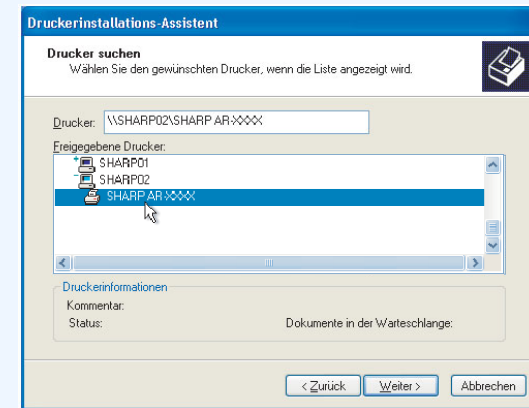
Druckerinstallations-Assistent

Drucker suchen
Wählen Sie den gewünschten Drucker, wenn die Liste angezeigt wird.

Drucker: \\SHARP02\SHARP AR-XXXX

Freigegebene Drucker:
SHARP01
SHARP02
SHARP AR-XXXX

Druckerinformationen
Kommentar:
Status:
Dokumente in der Warteschlange:

< Zurück
Weiter >
Abbrechen